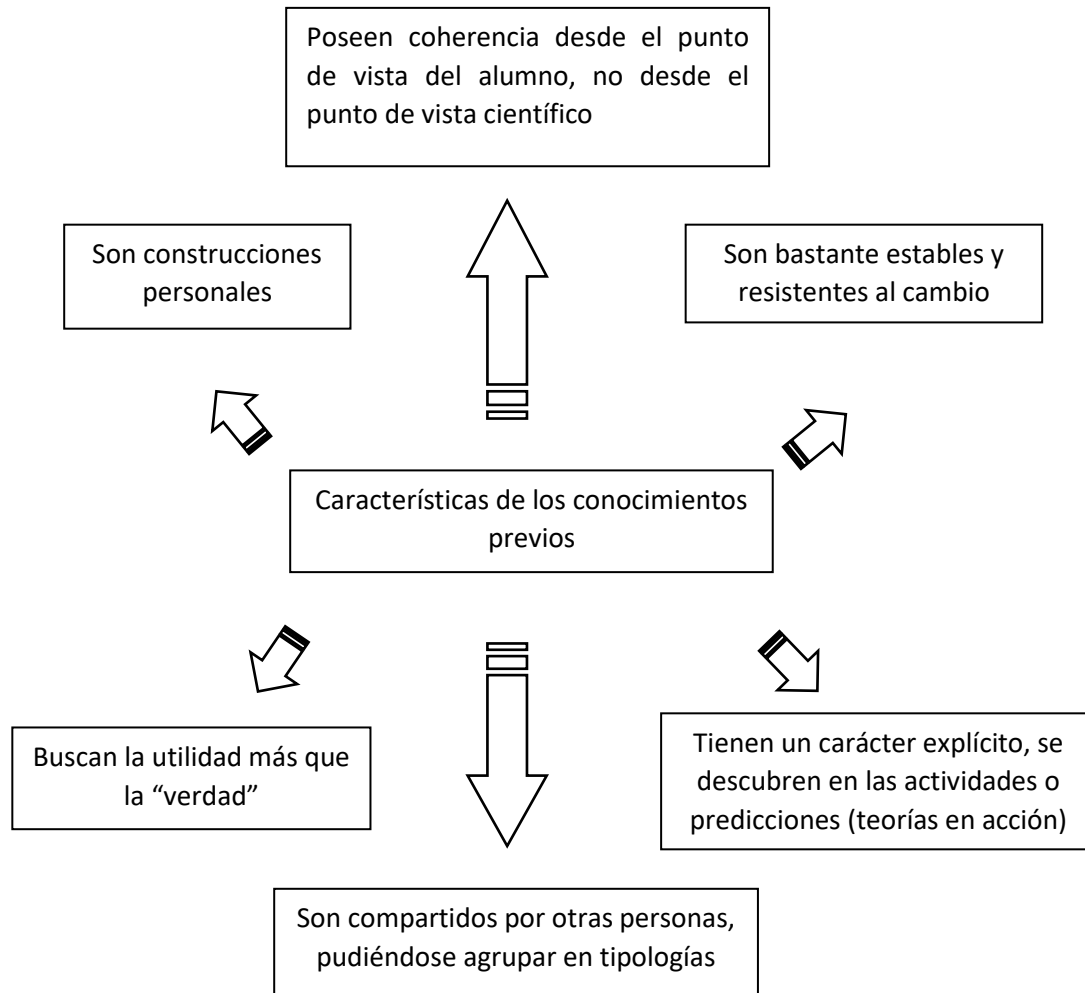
Poseen coherencia desde el punto de vista del alumno, no desde el punto de vista científico

Son construcciones personales

Son bastante estables y resistentes al cambio

Características de los conocimientos previos

Buscan la utilidad más que la "verdad"

Tienen un carácter explícito, se descubren en las actividades o predicciones (teorías en acción)

Son compartidos por otras personas, pudiéndose agrupar en tipologías